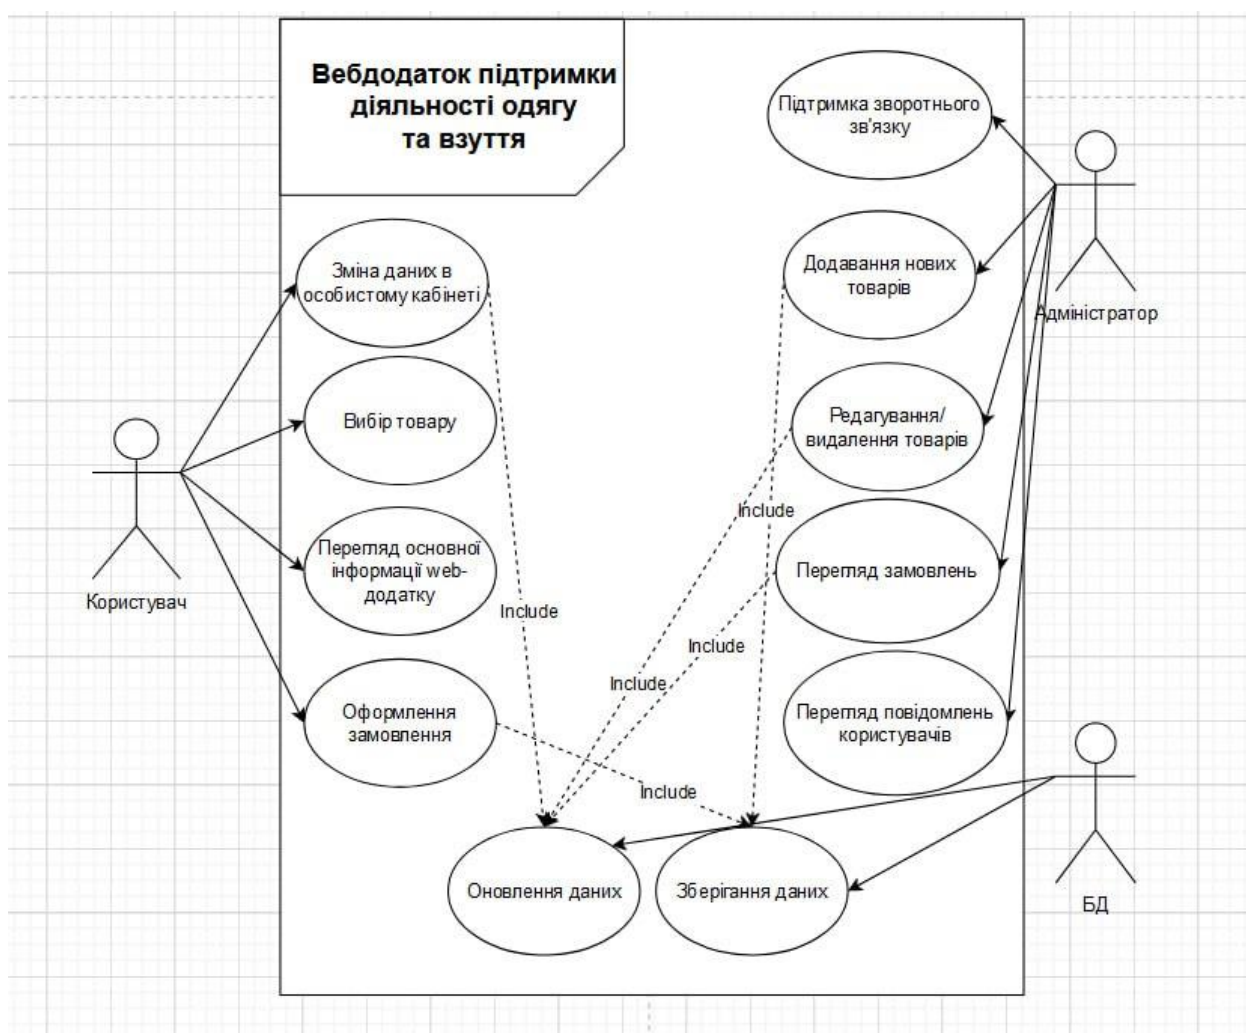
Вебдодаток підтримки діяльності одягу та взуття

Підтримка зворотнього зв'язку

Зміна даних в особистому кабінеті

Додавання нових товарів

Адміністратор

Вибір товару

Редагування/ видалення товарів

Include

Перегляд основної інформації web-додатку

Перегляд замовлень

Користувач

Include

Include

Include

Оформлення замовлення

Перегляд повідомлень користувачів

Include

Оновлення даних

Зберігання даних

БД